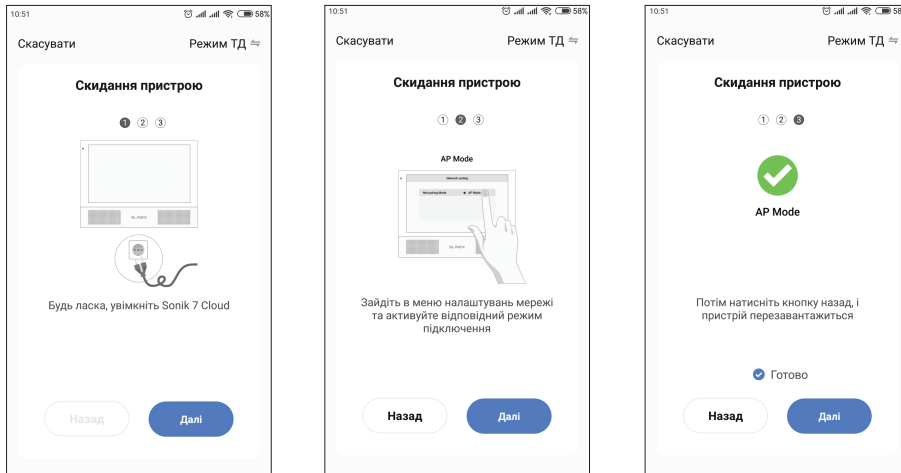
10:51
58%

Скасувати
Режим ТД

Скидання пристрою

1 2 3

SL-PHOTO

Будь ласка, увімкніть Sonik 7 Cloud

Назад
Далі

10:51
58%

Скасувати
Режим ТД

Скидання пристрою

1 2 3

AP Mode

Network setting
Netsupting Mode
AP Mode

SL-PHOTO

Зайдіть в меню налаштувань мережі та активуйте відповідний режим підключення

Назад
Далі

10:51
58

Скасувати
Режим ТД

Скидання пристрою

1 2 3

AP Mode

Потім натисніть кнопку назад, і пристрій перезавантажиться

Готово

Назад
Далі